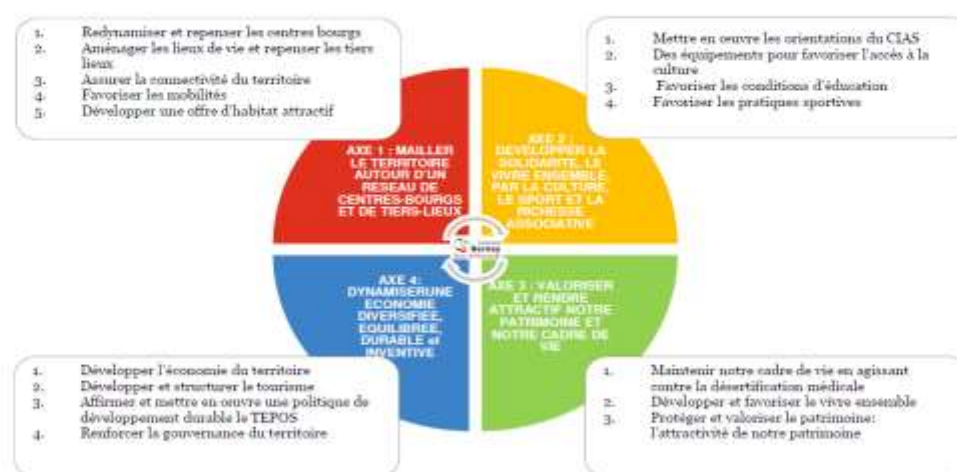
1. Redynamiser et repenser les centres bourgs
2. Aménager les lieux de vie et repenser les tiers lieux
3. Assurer la connectivité du territoire
4. Favoriser les mobilités
5. Développer une offre d'habitat attractif

1. Mettre en oeuvre les orientations du CIAS
2. Des équipements pour favoriser l'accès à la culture
3. Favoriser les conditions d'éducation
4. Favoriser les pratiques sportives

AXE 1 : MAILLER LE TERRITOIRE AUTOUR D'UN RESEAU DE CENTRES-BOURGS ET DE TIERS-LIEUX

AXE 2 : DEVELOPPER LA SOLIDARITE, LE VIVRE ENSEMBLE PAR LA CULTURE, LE SPORT ET LA RICHESSE ASSOCIATIVE

AXE 4: DYNAMISERUNE ECONOMIE DIVERSIFIEE, EQUILIBREE, DURABLE et INVENTIVE

AXE 3 : VALORISER ET RENDRE ATTRACTIF NOTRE PATRIMOINE ET NOTRE CADRE DE VIE

1. Développer l'économie du territoire
2. Développer et structurer le tourisme
3. Affirmer et mettre en oeuvre une politique de développement durable le TEPOS
4. Renforcer la gouvernance du territoire

1. Maintenir notre cadre de vie en agissant contre la désertification médicale
2. Développer et favoriser le vivre ensemble
3. Protéger et valoriser le patrimoine: l'attractivité de notre patrimoine